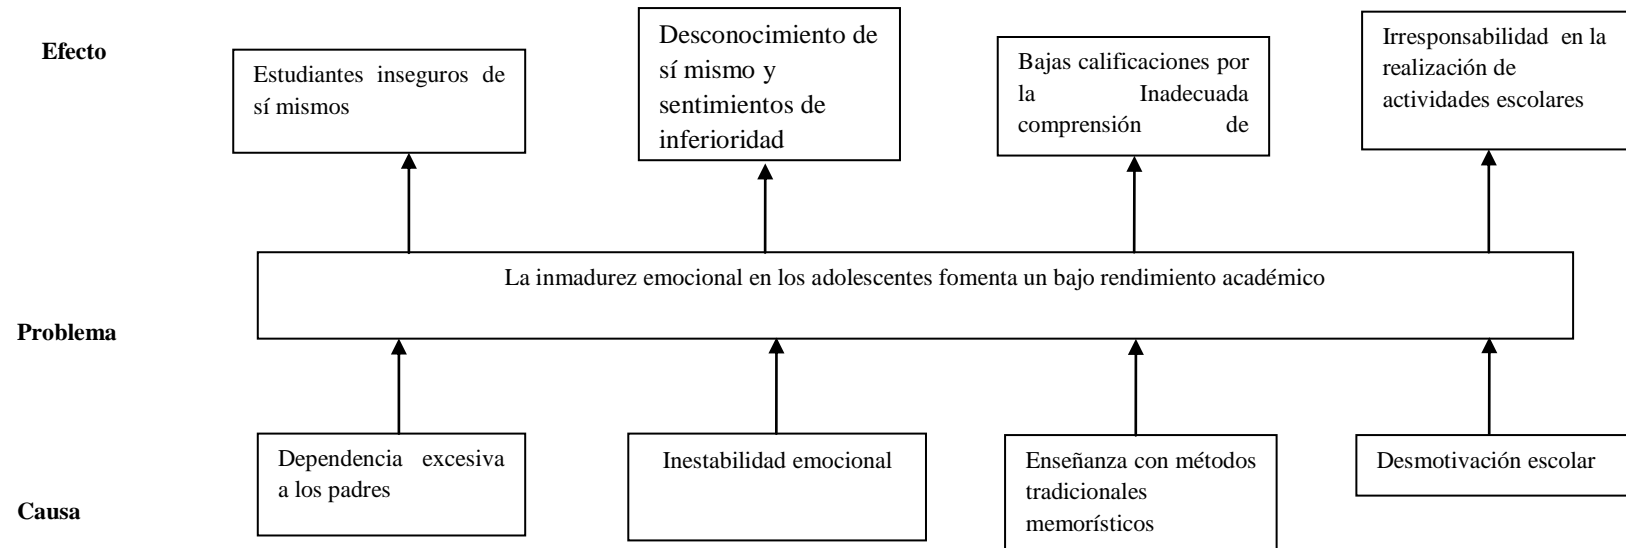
Efecto

Estudiantes inseguros de sí mismos

Desconocimiento de sí mismo y sentimientos de inferioridad

Bajas calificaciones por la Inadecuada comprensión de

Irresponsabilidad en la realización de actividades escolares

La inmadurez emocional en los adolescentes fomenta un bajo rendimiento académico

Problema

Dependencia excesiva a los padres

Inestabilidad emocional

Enseñanza con métodos tradicionales memorísticos

Desmotivación escolar

Causa